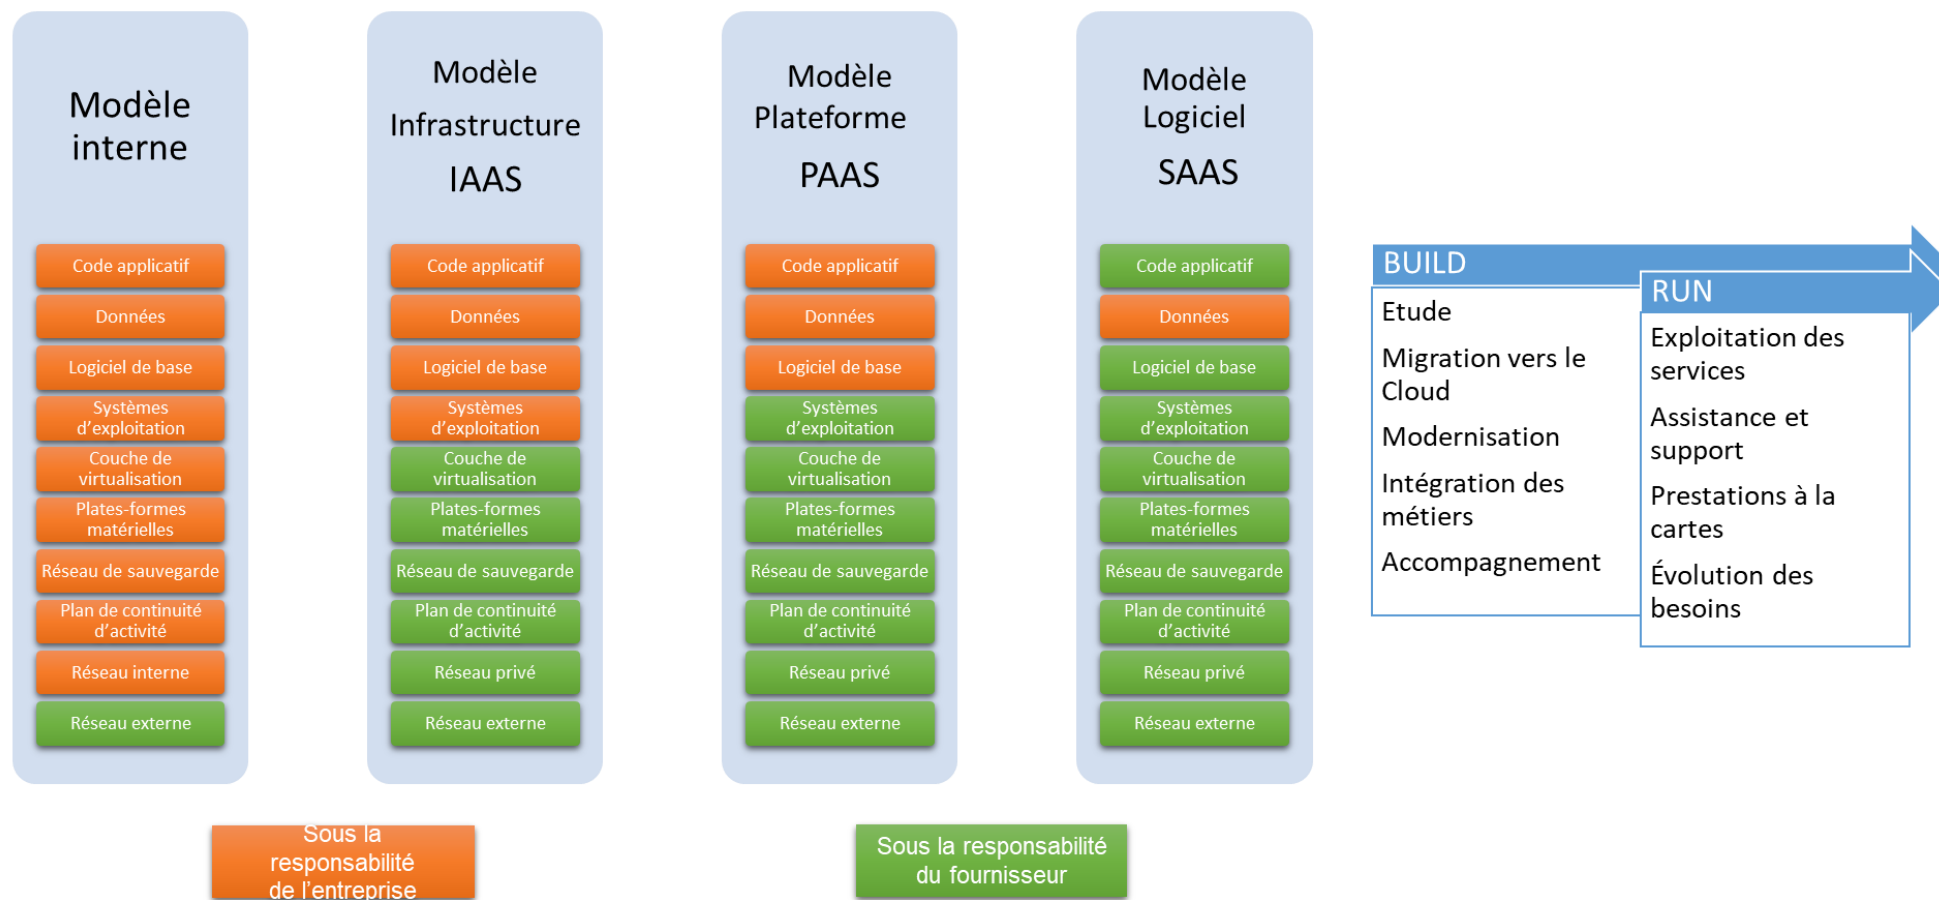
Modèle interne

Code applicatif
Données
Logiciel de base
Systèmes d'exploitation
Couche de virtualisation
Plates-formes matérielles
Réseau de sauvegarde
Plan de continuité d'activité
Réseau interne
Réseau externe

Modèle Infrastructure IAAS

Code applicatif
Données
Logiciel de base
Systèmes d'exploitation
Couche de virtualisation
Plates-formes matérielles
Réseau de sauvegarde
Plan de continuité d'activité
Réseau privé
Réseau externe

Modèle Plateforme PAAS

Code applicatif
Données
Logiciel de base
Systèmes d'exploitation
Couche de virtualisation
Plates-formes matérielles
Réseau de sauvegarde
Plan de continuité d'activité
Réseau privé
Réseau externe

Modèle Logiciel SAAS

Code applicatif
Données
Logiciel de base
Systèmes d'exploitation
Couche de virtualisation
Plates-formes matérielles
Réseau de sauvegarde
Plan de continuité d'activité
Réseau privé
Réseau externe

BUILD
Etude
Migration vers le Cloud
Modernisation
Intégration des métiers
Accompagnement

RUN
Exploitation des services
Assistance et support
Prestations à la cartes
Évolution des besoins

Sous la responsabilité de l'entreprise

Sous la responsabilité du fournisseur